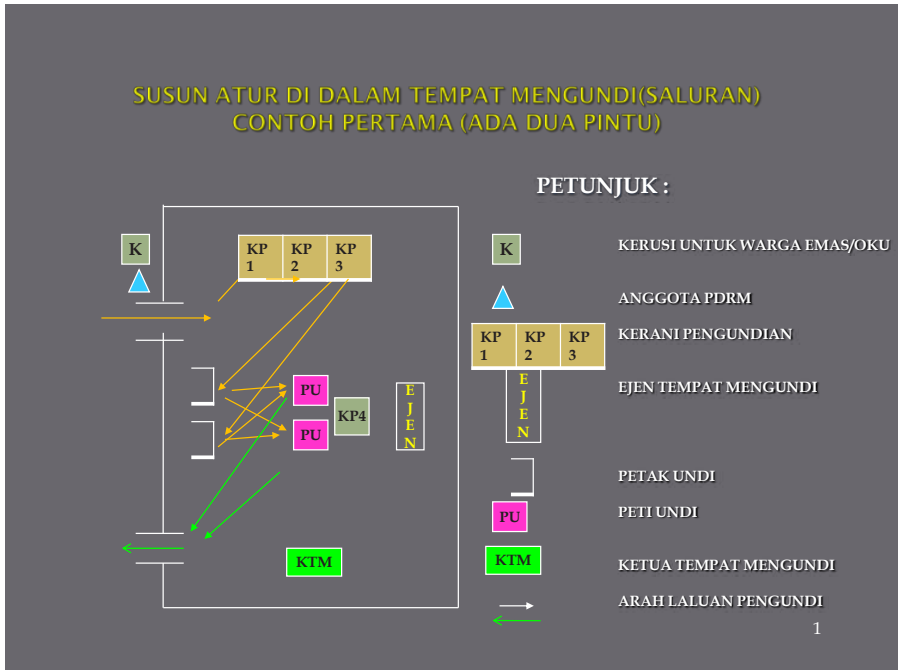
SUSUN ATUR DI DALAM TEMPAT MENGUNDI(SALURAN)
CONTOH PERTAMA (ADA DUA PINTU)

K

KP 1 | KP 2 | KP 3

PU

PU

KP4

E J E N

KTM

PETUNJUK :

K KERUSI UNTUK WARGA EMAS/OKU

ANGGOTA PDRM

KP 1 | KP 2 | KP 3 KERANI PENGUNDIAN

E J E N EJEN TEMPAT MENGUNDI

PETAK UNDI

PU PETI UNDI

KTM KETUA TEMPAT MENGUNDI

ARAH LALUAN PENGUNDI

1